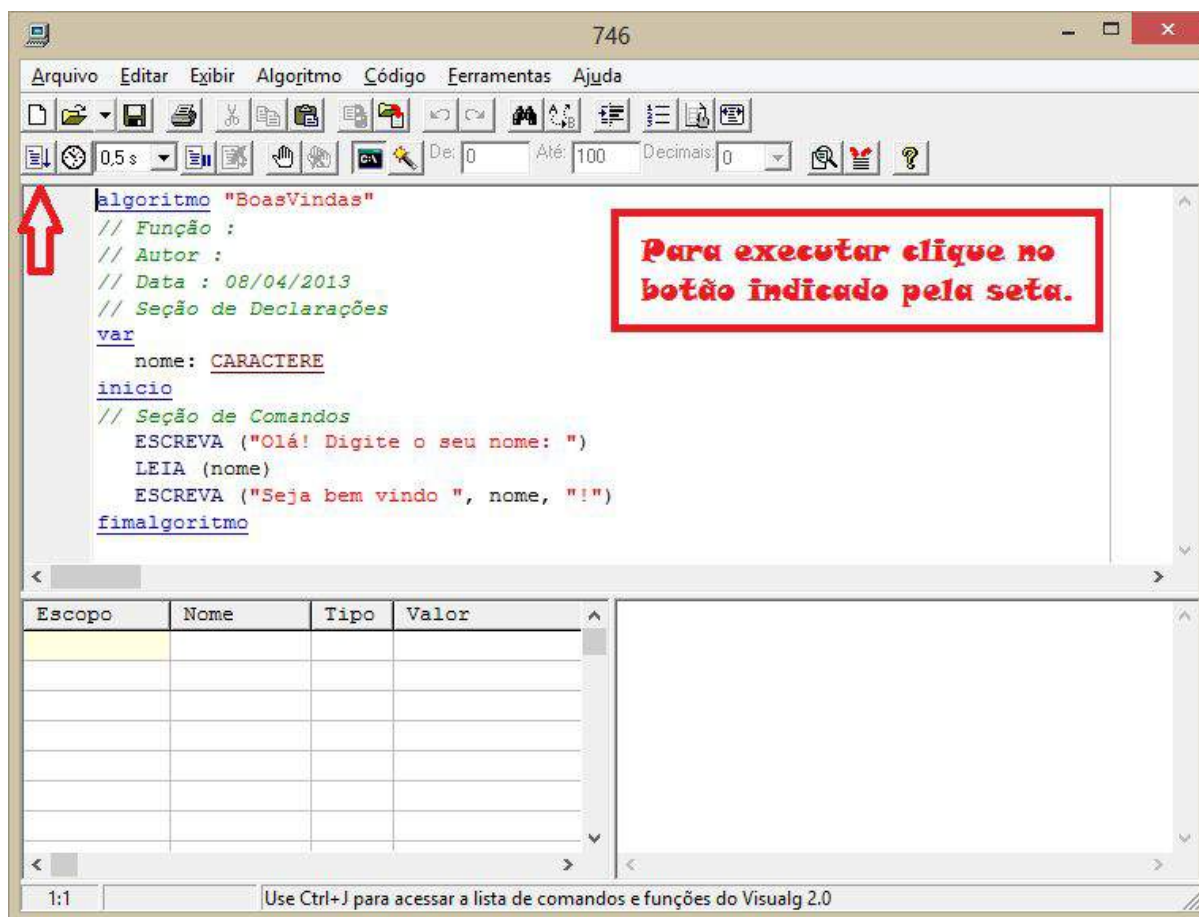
746

Arquivo Editar Exibir Algoritmo Código Ferramentas Ajuda

0,5 s De: 0 Até: 100 Decimais: 0

algoritmo "BoasVindas"
// Função :
// Autor :
// Data : 08/04/2013
// Seção de Declarações
var
nome: CARACTERE
inicio
// Seção de Comandos
ESCREVA ("Olá! Digite o seu nome: ")
LEIA (nome)
ESCREVA ("Seja bem vindo ", nome, "!")
fimalgoritmo

Para executar clique no botão indicado pela seta.

| Escopo | Nome | Tipo | Valor |
|---|---|---|---|

1:1 Use Ctrl+J para acessar a lista de comandos e funções do Visualg 2.0